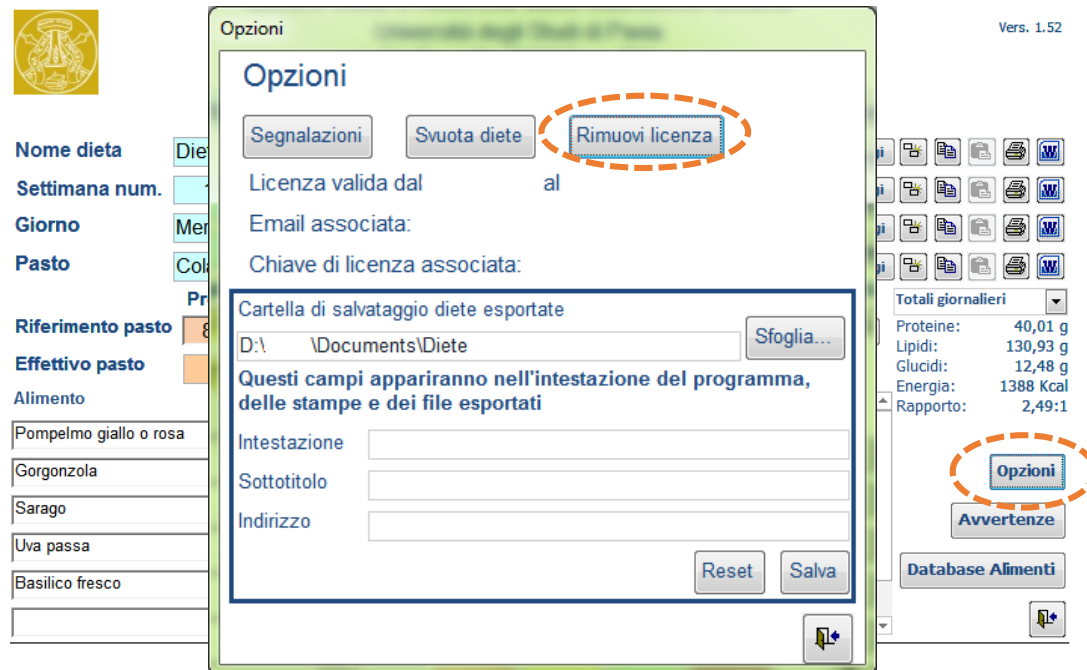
Vers. 1.52

Nome dieta Die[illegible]
Settimana num. 1
Giorno Mer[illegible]
Pasto Col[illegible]
Pr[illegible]
Riferimento pasto 8
Effettivo pasto
Alimento

Pompelmo giallo o rosa
Gorgonzola
Sarago
Uva passa
Basilico fresco

Opzioni
Opzioni

Segnalazioni
Svuota diete
Rimuovi licenza

Licenza valida dal al
Email associata:
Chiave di licenza associata:

Cartella di salvataggio diete esportate
D:\ \Documents\Diete
Sfoglia...

Questi campi appariranno nell'intestazione del programma, delle stampe e dei file esportati

Intestazione
Sottotitolo
Indirizzo

Reset
Salva

Totali giornalieri

| | |
|---|---|
| Proteine: | 40,01 g |
| Lipidi: | 130,93 g |
| Glucidi: | 12,48 g |
| Energia: | 1388 Kcal |
| Rapporto: | 2,49:1 |

Opzioni
Avvertenze
Database Alimenti